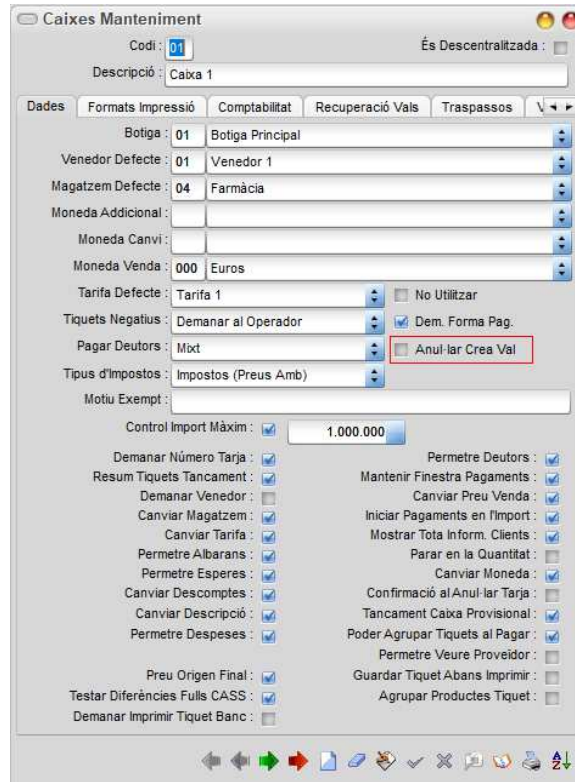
Caixes Manteniment

Codi : 01

És Descentralitzada :

Descripció : Caixa 1

Dades | Formats Impressió | Comptabilitat | Recuperació Vals | Traspassos

Botiga : 01 Botiga Principal

Venedor Defecte : 01 Venedor 1

Magatzem Defecte : 04 Farmàcia

Moneda Addicional :

Moneda Canvi :

Moneda Venda : 000 Euros

Tarifa Defecte : Tarifa 1

No Utilitzar

Tiquets Negatius : Demanar al Operador

Dem. Forma Pag.

Pagar Deutors : Mixt

Anul·lar Crea Val

Tipus d'Impostos : Impostos (Preus Amb)

Motiu Exempt :

Control Import Màxim : 1.000.000

Demanar Número Tarja :
Resum Tiquets Tancament :
Demanar Venedor :
Canviar Magatzem :
Canviar Tarifa :
Permetre Albarans :
Permetre Esperes :
Canviar Descomptes :
Canviar Descripció :
Permetre Despeses :

Preu Origen Final :
Testar Diferències Fulls CASS :
Demanar Imprimir Tiquet Banc :

Permetre Deutors :
Mantenir Finestra Pagaments :
Canviar Preu Venda :
Iniciar Pagaments en l'Import :
Mostrar Tota Inform. Clients :
Parar en la Quantitat :
Canviar Moneda :
Confirmació al Anul·lar Tarja :
Tancament Caixa Provisional :
Poder Agrupar Tiquets al Pagar :
Permetre Veure Proveïdor :
Guardar Tiquet Abans Imprimir :
Agrupar Productes Tiquet :